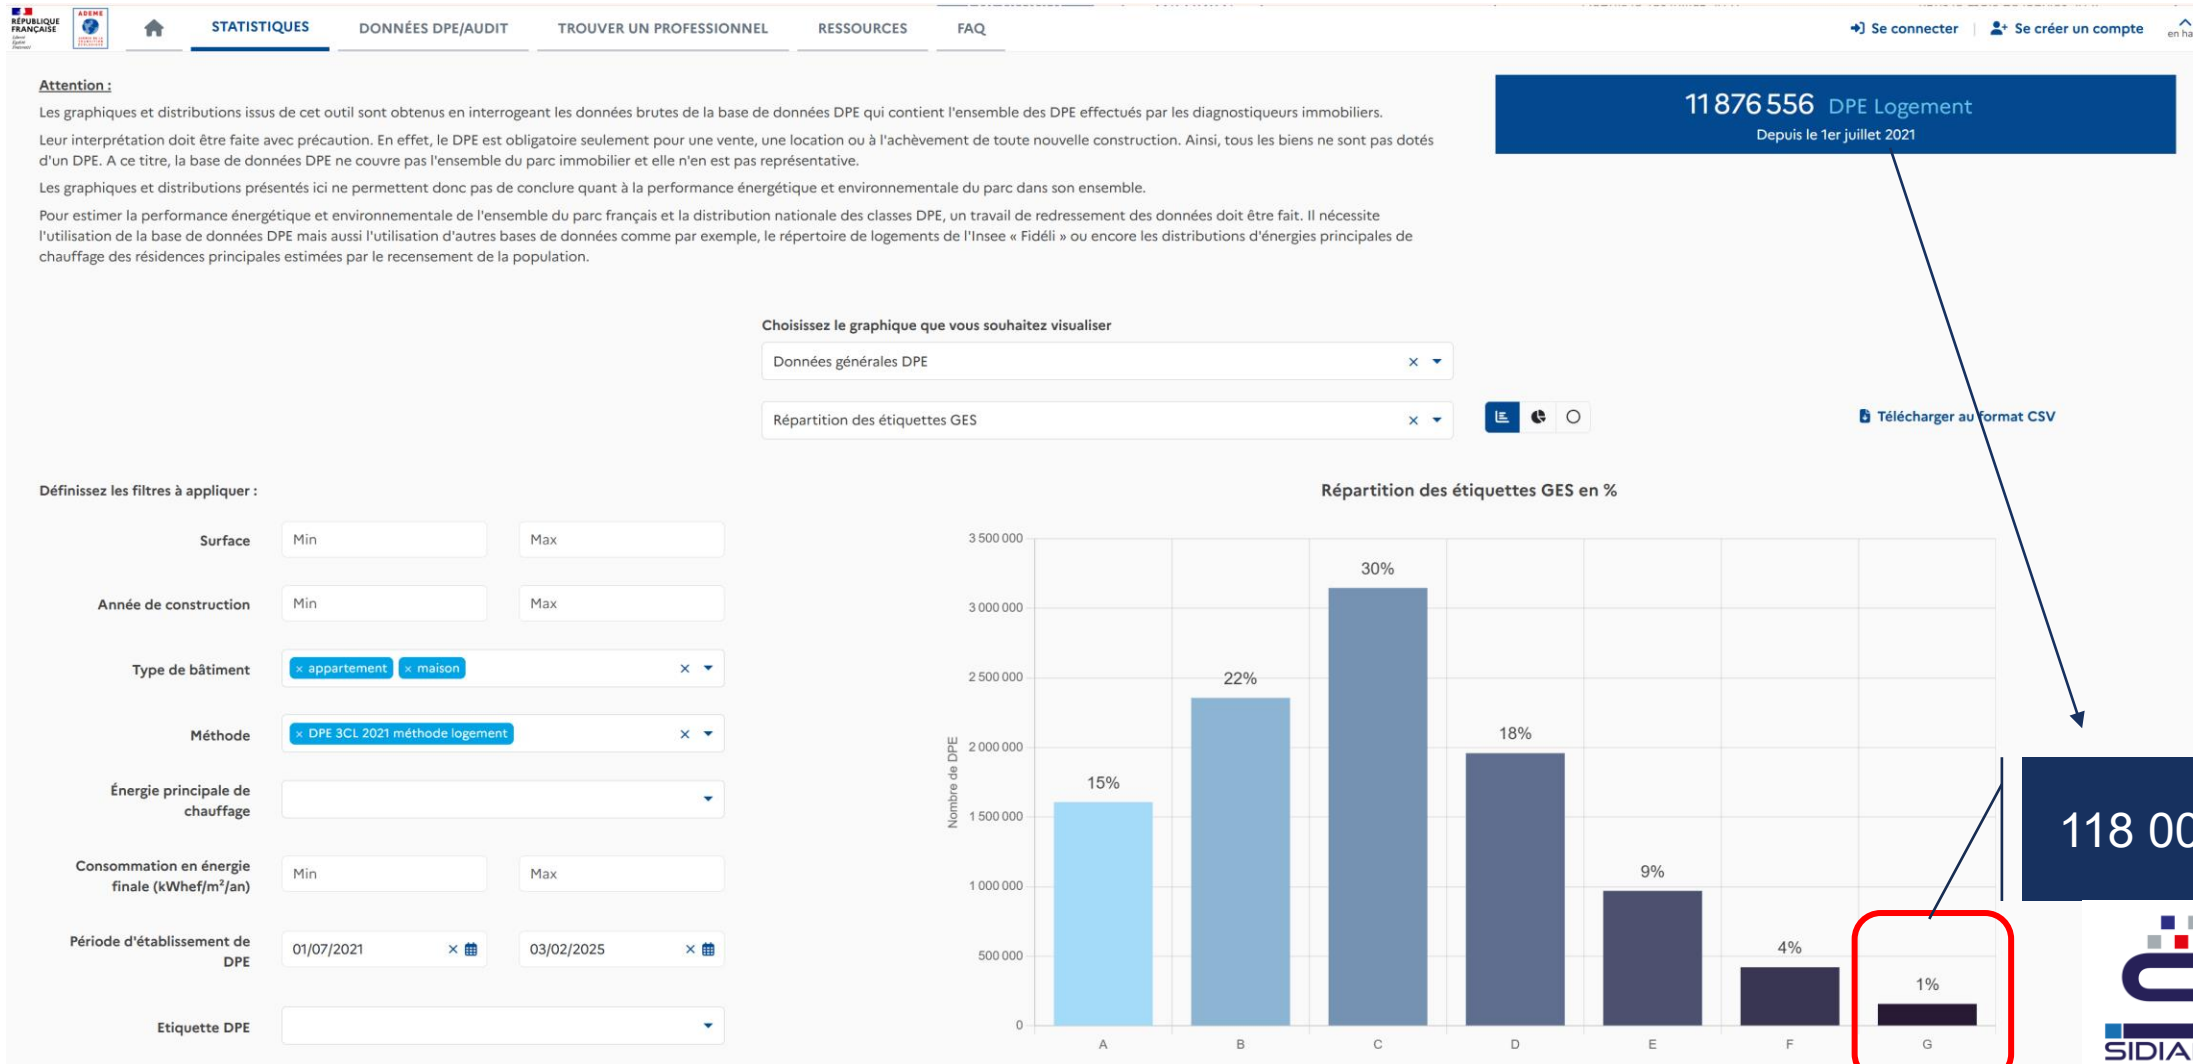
RÉPUBLIQUE FRANÇAISE

ADEME

STATISTIQUES DONNÉES DPE/AUDIT TROUVER UN PROFESSIONNEL RESSOURCES FAQ

Se connecter | Se créer un compte

Attention :

Les graphiques et distributions issus de cet outil sont obtenus en interrogeant les données brutes de la base de données DPE qui contient l'ensemble des DPE effectués par les diagnostiqueurs immobiliers.

Leur interprétation doit être faite avec précaution. En effet, le DPE est obligatoire seulement pour une vente, une location ou à l'achèvement de toute nouvelle construction. Ainsi, tous les biens ne sont pas dotés d'un DPE. A ce titre, la base de données DPE ne couvre pas l'ensemble du parc immobilier et elle n'en est pas représentative.

Les graphiques et distributions présentés ici ne permettent donc pas de conclure quant à la performance énergétique et environnementale du parc dans son ensemble.

Pour estimer la performance énergétique et environnementale de l'ensemble du parc français et la distribution nationale des classes DPE, un travail de redressement des données doit être fait. Il nécessite l'utilisation de la base de données DPE mais aussi l'utilisation d'autres bases de données comme par exemple, le répertoire de logements de l'Insee « Fidéli » ou encore les distributions d'énergies principales de chauffage des résidences principales estimées par le recensement de la population.

11 876 556 DPE Logement
Depuis le 1er juillet 2021

Choisissez le graphique que vous souhaitez visualiser

Données générales DPE

Répartition des étiquettes GES

Télécharger au format CSV

Définissez les filtres à appliquer :

Surface Min Max

Année de construction Min Max

Type de bâtiment × appartement × maison

Méthode × DPE 3CL 2021 méthode logement

Énergie principale de chauffage

Consommation en énergie finale (kWhef/m²/an) Min Max

Période d'établissement de DPE 01/07/2021 03/02/2025

Etiquette DPE

Répartition des étiquettes GES en %

3 500 000
3 000 000
2 500 000
2 000 000
1 500 000
1 000 000
500 000
0

Nombre de DPE

15% 22% 30% 18% 9% 4% 1%

A B C D E F G

118 00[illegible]

SIDIA